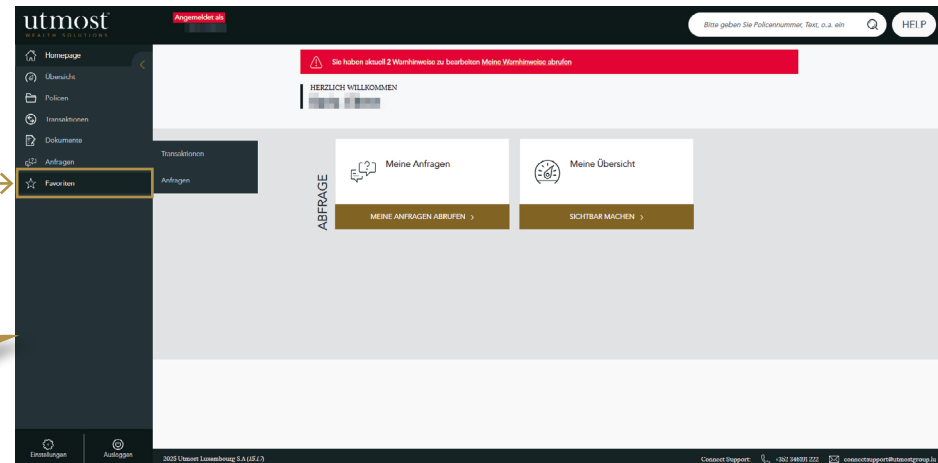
utmost
WEALTH SOLUTIONS

Angemeldet als

Bitte geben Sie Policennummer, Text, o.a. ein

HELP

Homepage
Übersicht
Policen
Transaktionen
Dokumente
Anfragen
Favoriten

Transaktionen
Anfragen

Sie haben aktuell 2 Warnhinweise zu bearbeiten Meine Warnhinweise abrufen

HERZLICH WILLKOMMEN

ABFRAGE

Meine Anfragen
MEINE ANFRAGEN ABRUFEN >

Meine Übersicht
SICHTBAR MACHEN >

Einstellungen
Ausloggen

2025 Utmost Luxembourg S.A (ISL)

Connect Support: +352 346391 222 connectsupport@utmostgroup.lu